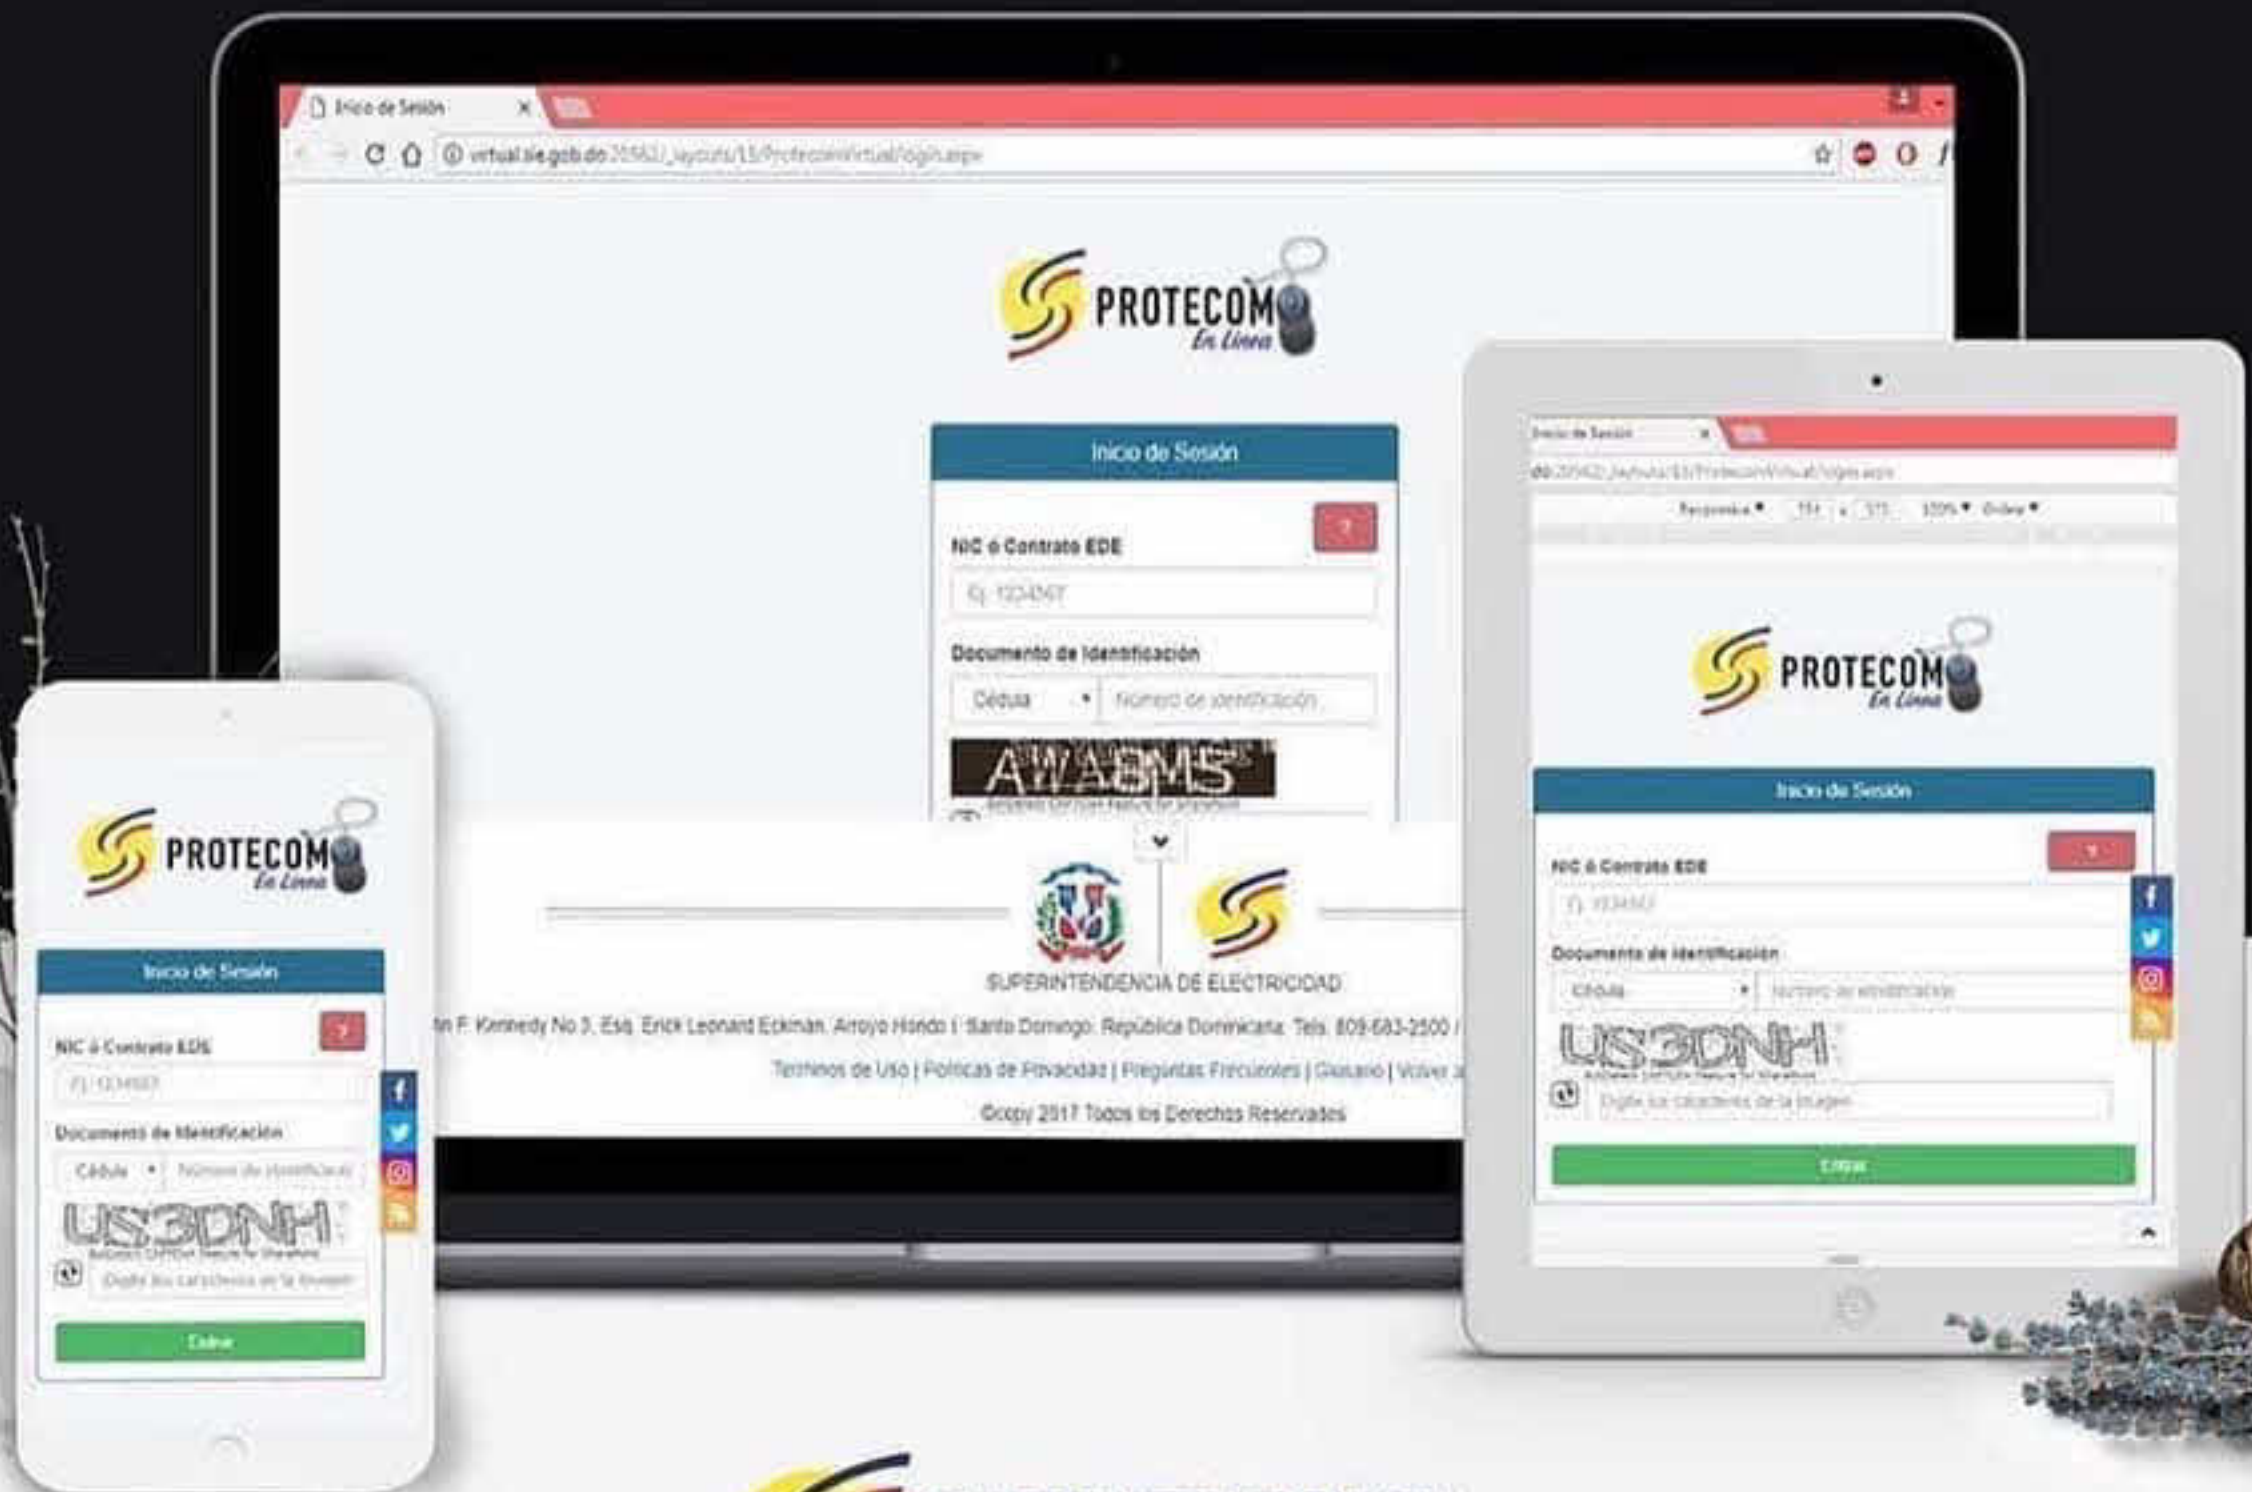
Inicio de Sesión

virtual.sie.gob.do:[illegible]/_layouts/15/ProtecomVirtual/login.aspx

PROTECOM
En Línea

Inicio de Sesión

?

NIC ó Contrato EDE

Ej. 1234567

Documento de Identificación

Cédula

Número de identificación

AWABMS

SUPERINTENDENCIA DE ELECTRICIDAD

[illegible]n F. Kennedy No 3, Esq. Erick Leonard Eckman, Arroyo Hondo I, Santo Domingo, República Dominicana. Tels. 809-683-2500 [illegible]

Términos de Uso | Políticas de Privacidad | Preguntas Frecuentes | Glosario | Volver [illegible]

©copy 2017 Todos los Derechos Reservados

PROTECOM
En Línea

Inicio de Sesión

?

NIC ó Contrato EDE

Ej. 1234567

Documento de Identificación

Cédula

Número de identificación

US3DNH

Digite los caracteres de la imagen

Entrar

Inicio de Sesión

PROTECOM
En Línea

Inicio de Sesión

?

NIC ó Contrato EDE

Ej. 1234567

Documento de Identificación

Cédula

Número de identificación

US3DNH

Digite los caracteres de la imagen

Entrar